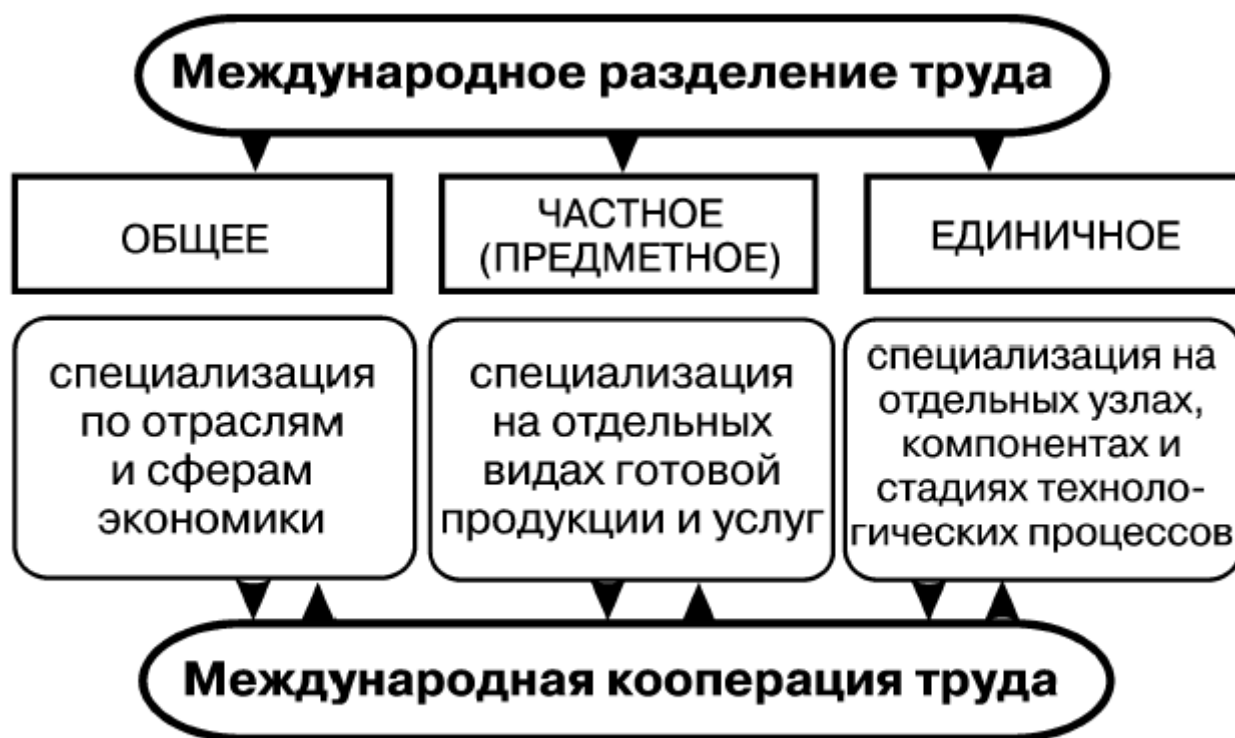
Международное разделение труда

ОБЩЕЕ

ЧАСТНОЕ (ПРЕДМЕТНОЕ)

ЕДИНИЧНОЕ

специализация по отраслям и сферам экономики

специализация на отдельных видах готовой продукции и услуг

специализация на отдельных узлах, компонентах и стадиях технологических процессов

Международная кооперация труда